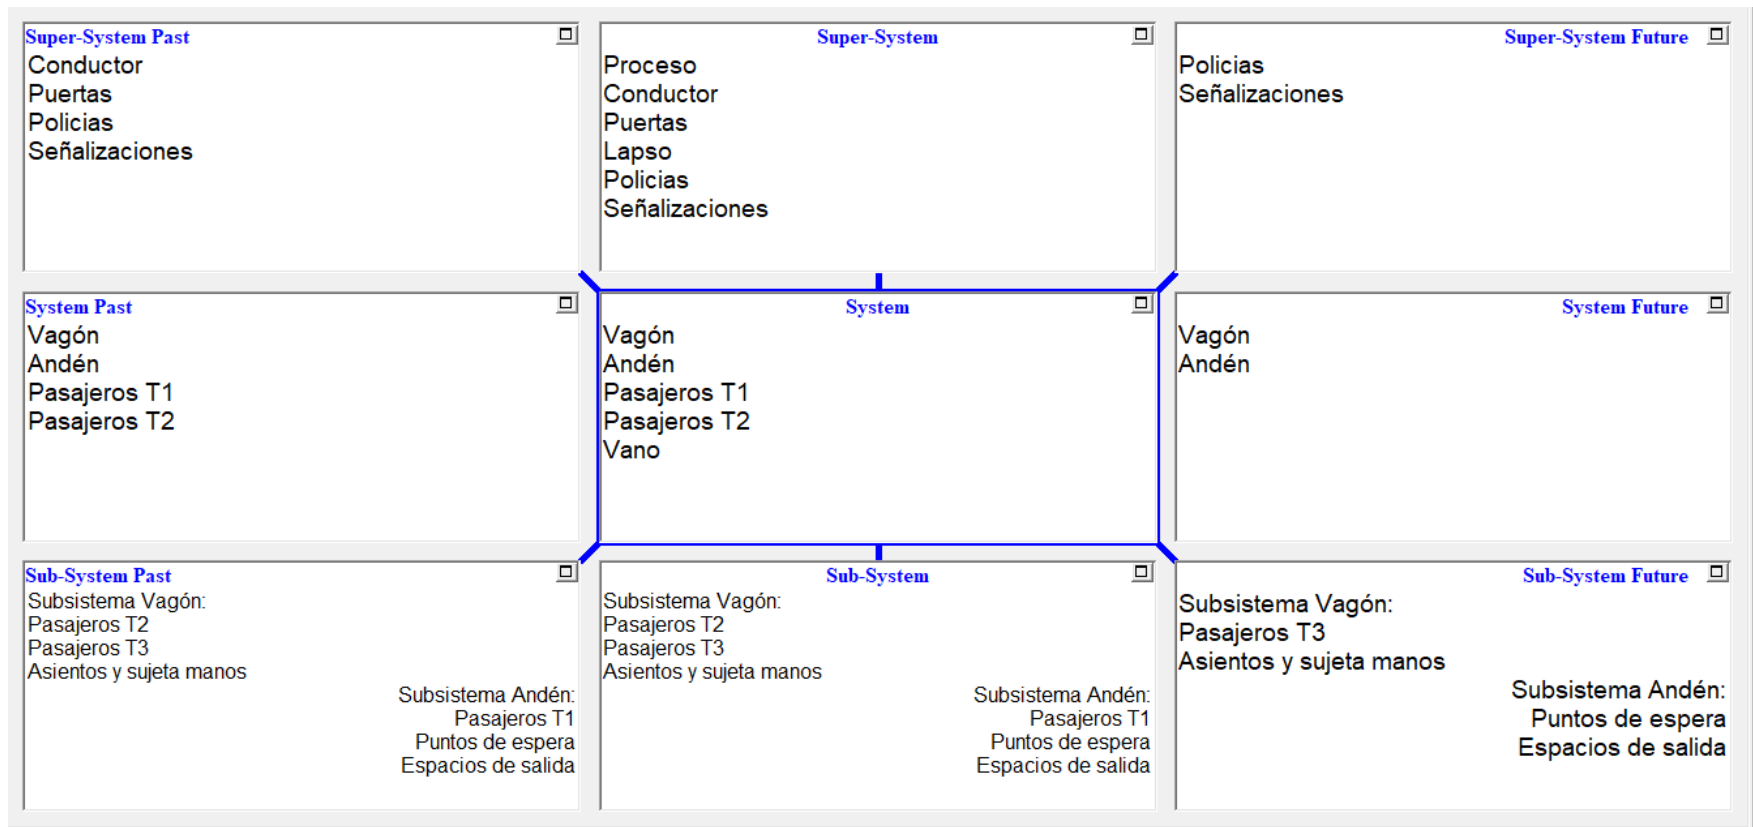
Super-System Past
Conductor
Puertas
Policias
Señalizaciones

Super-System
Proceso
Conductor
Puertas
Lapso
Policias
Señalizaciones

Super-System Future
Policias
Señalizaciones

System Past
Vagón
Andén
Pasajeros T1
Pasajeros T2

System
Vagón
Andén
Pasajeros T1
Pasajeros T2
Vano

System Future
Vagón
Andén

Sub-System Past
Subsistema Vagón:
Pasajeros T2
Pasajeros T3
Asientos y sujeta manos

Subsistema Andén:
Pasajeros T1
Puntos de espera
Espacios de salida

Sub-System
Subsistema Vagón:
Pasajeros T2
Pasajeros T3
Asientos y sujeta manos

Subsistema Andén:
Pasajeros T1
Puntos de espera
Espacios de salida

Sub-System Future
Subsistema Vagón:
Pasajeros T3
Asientos y sujeta manos

Subsistema Andén:
Puntos de espera
Espacios de salida